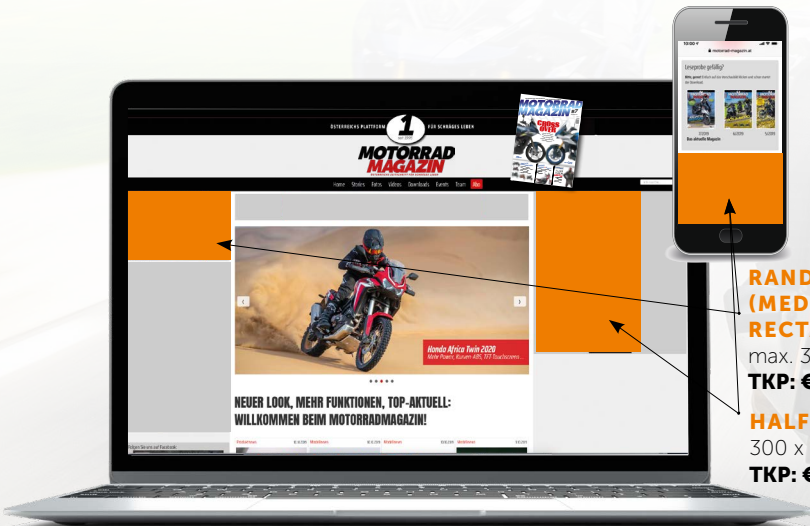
ÖSTERREICHS PLATTFORM FÜR SCHRÄGES LEBEN

MOTORRAD MAGAZIN

Home Stories Tests Videos Downloads Events Team

MOTORRAD MAGAZIN

CROSS OVER

Honda Africa Twin 2020

Mehr Power, Kurven ABS, TFT Touchscreen...

NEUER LOOK, MEHR FUNKTIONEN, TOP-AKTUELL: WILLKOMMEN BEIM MOTORRADMAGAZIN!

10:00 motorrad-magazin.at

Lesespaß gefällig?

Den aktuelle Magazin

RAND (MED RECT

max. 3

TKP: €

HALF

300 x

TKP: €